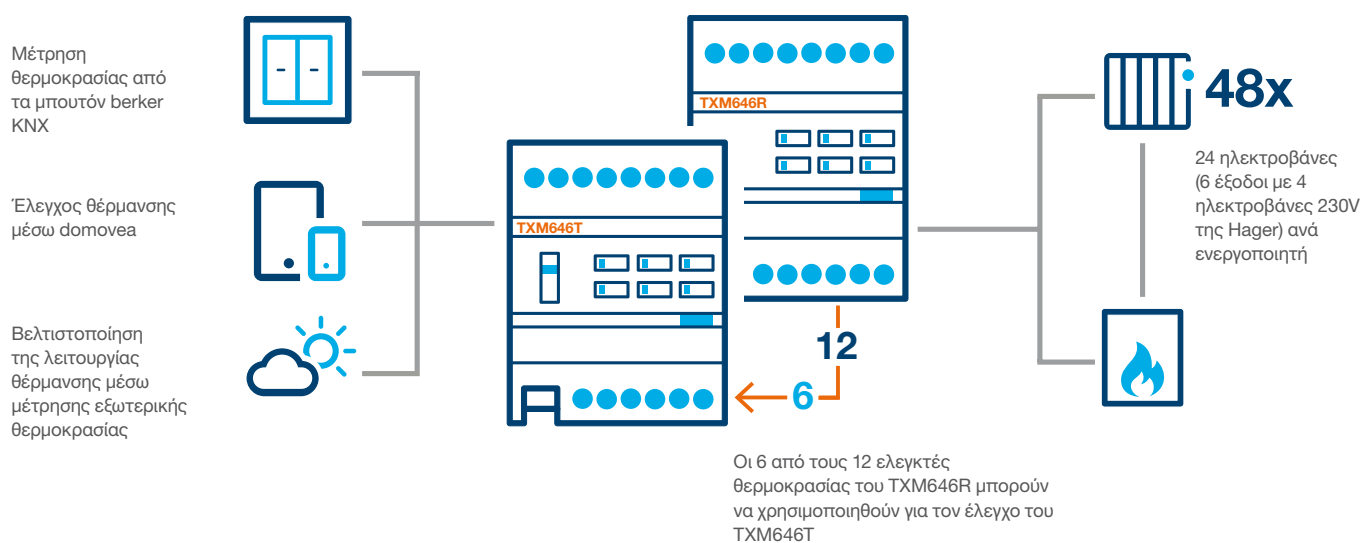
Μέτρηση θερμοκρασίας από τα μπουτόν berker KNX

Έλεγχος θέρμανσης μέσω domovea

Βελτιστοποίηση της λειτουργίας θέρμανσης μέσω μέτρησης εξωτερικής θερμοκρασίας

TXM646R

TXM646T

12

6

48x

24 ηλεκτροβάνες (6 έξοδοι με 4 ηλεκτροβάνες 230V της Hager) ανά ενεργοποιητή

Οι 6 από τους 12 ελεγκτές θερμοκρασίας του TXM646R μπορούν να χρησιμοποιηθούν για τον έλεγχο του TXM646T